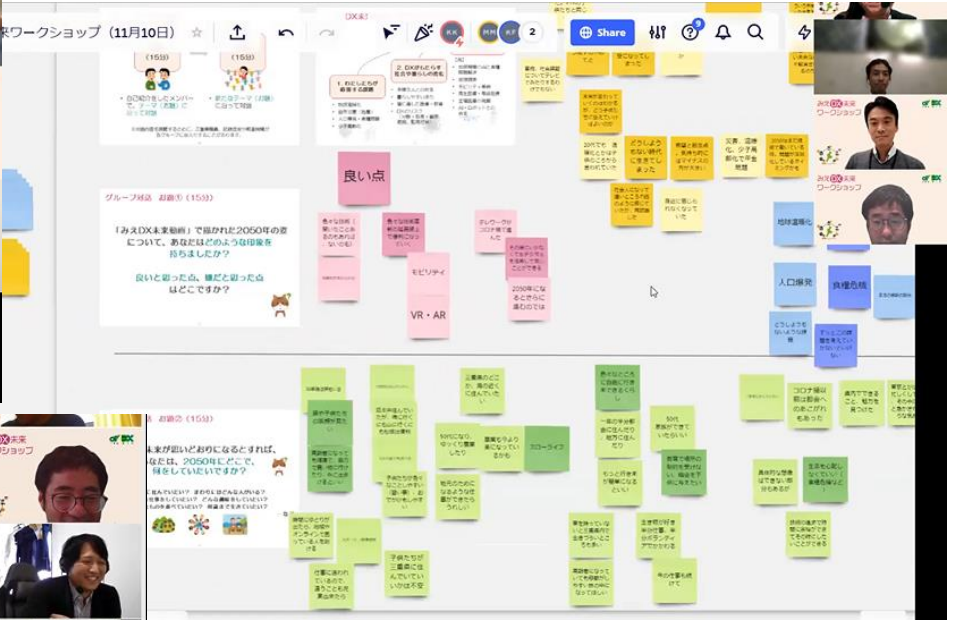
来ワークショップ（11月10日）

Share

2

（15分）

自己紹介をしたメンバーで、テーマ（大問）に沿って対話

（15分）

新たなテーマ（対話）に沿って対話

DX未

1. わたしたちが直面する課題

2. DXがもたらす生活・暮らしの変化

良い点

グループ対話　お題①（15分）

「みえDX未来動画」で描かれた2050年の姿について、あなたはどのような印象を持ちましたか？

良いと思った点、嫌だと思った点はどこですか？

モビリティ

VR・AR

2050年になるとさらに進むのでは

地球温暖化

人口爆発

食糧危機

みえDX未来ワークショップ

みえDX未来ワークショップ

DX未来ショップ

お題②（15分）

未来が思いどおりになるとすれば、なたは、2050年にどこで、何をしていたいですか？

スローライフ

50代になり、ゆっくり農業したり

コロナ後は都会へのあこがれもあり

子供たちが三重県に住んでいていかは不安

50代　家族ができていたい